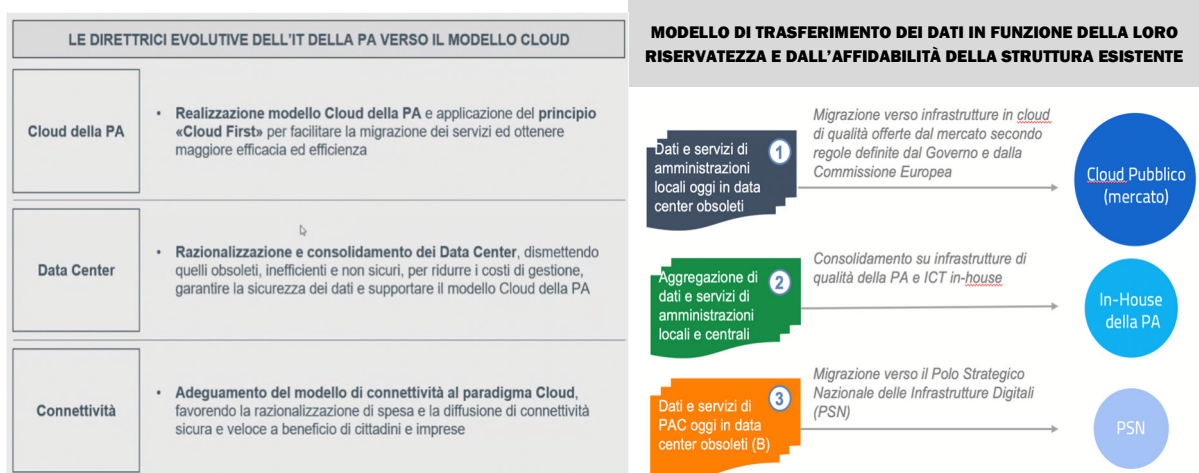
LE DIRETTRICI EVOLUTIVE DELL'IT DELLA PA VERSO IL MODELLO CLOUD

Cloud della PA

• Realizzazione modello Cloud della PA e applicazione del principio «Cloud First» per facilitare la migrazione dei servizi ed ottenere maggiore efficacia ed efficienza

Data Center

• Razionalizzazione e consolidamento dei Data Center, dismettendo quelli obsoleti, inefficienti e non sicuri, per ridurre i costi di gestione, garantire la sicurezza dei dati e supportare il modello Cloud della PA

Connettività

• Adeguamento del modello di connettività al paradigma Cloud, favorendo la razionalizzazione di spesa e la diffusione di connettività sicura e veloce a beneficio di cittadini e imprese

MODELLO DI TRASFERIMENTO DEI DATI IN FUNZIONE DELLA LORO RISERVATEZZA E DALL'AFFIDABILITÀ DELLA STRUTTURA ESISTENTE

Dati e servizi di amministrazioni locali oggi in data center obsoleti

1

Migrazione verso infrastrutture in cloud di qualità offerte dal mercato secondo regole definite dal Governo e dalla Commissione Europea

Cloud Pubblico (mercato)

Aggregazione di dati e servizi di amministrazioni locali e centrali

2

Consolidamento su infrastrutture di qualità della PA e ICT in-house

In-House della PA

Dati e servizi di PAC oggi in data center obsoleti (B)

3

Migrazione verso il Polo Strategico Nazionale delle Infrastrutture Digitali (PSN)

PSN